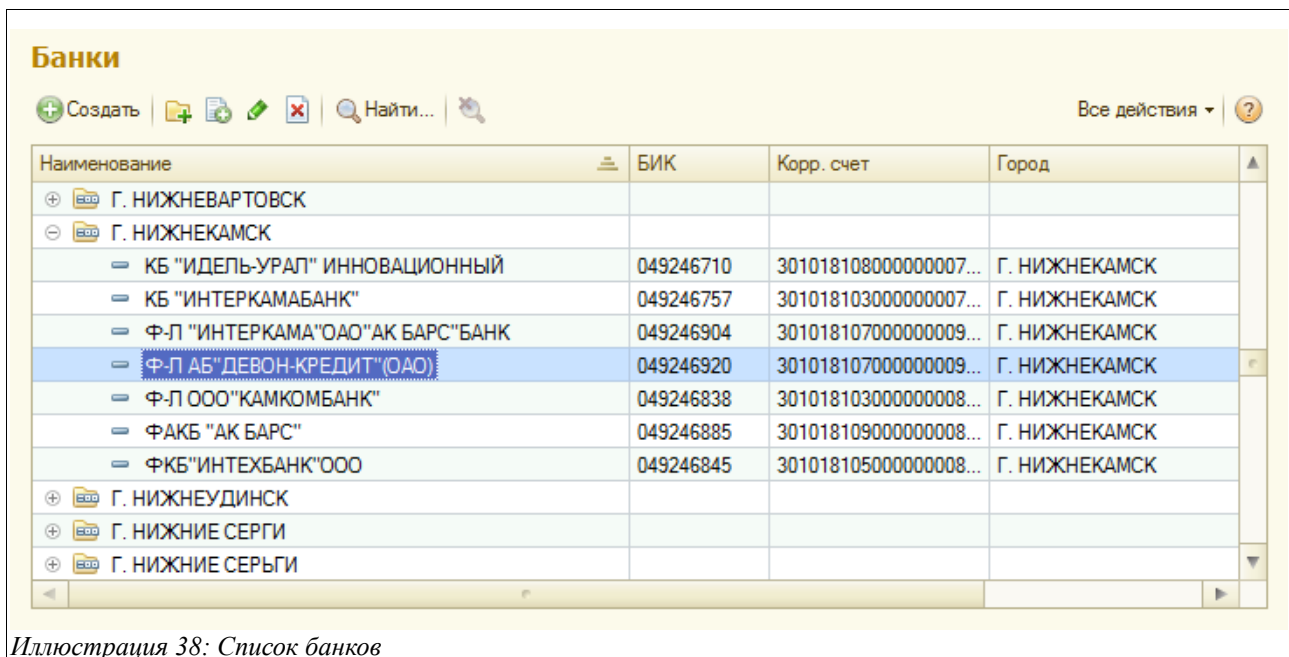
Банки

Создать | Найти... | Все действия ▾ | ?

| Наименование | БИК | Корр. счет | Город |
|---|---|---|---|
| Г. НИЖНЕВАРТОВСК | | | |
| Г. НИЖНЕКАМСК | | | |
| КБ "ИДЕЛЬ-УРАЛ" ИННОВАЦИОННЫЙ | 049246710 | 301018108000000007... | Г. НИЖНЕКАМСК |
| КБ "ИНТЕРКАМАБАНК" | 049246757 | 301018103000000007... | Г. НИЖНЕКАМСК |
| Ф-Л "ИНТЕРКАМА"ОАО"АК БАРС"БАНК | 049246904 | 301018107000000009... | Г. НИЖНЕКАМСК |
| Ф-Л АБ"ДЕВОН-КРЕДИТ"(ОАО) | 049246920 | 301018107000000009... | Г. НИЖНЕКАМСК |
| Ф-Л ООО"КАМКОМБАНК" | 049246838 | 301018103000000008... | Г. НИЖНЕКАМСК |
| ФАКБ "АК БАРС" | 049246885 | 301018109000000008... | Г. НИЖНЕКАМСК |
| ФКБ"ИНТЕХБАНК"ООО | 049246845 | 301018105000000008... | Г. НИЖНЕКАМСК |
| Г. НИЖНЕУДИНСК | | | |
| Г. НИЖНИЕ СЕРГИ | | | |
| Г. НИЖНИЕ СЕРЬГИ | | | |

Иллюстрация 38: Список банков